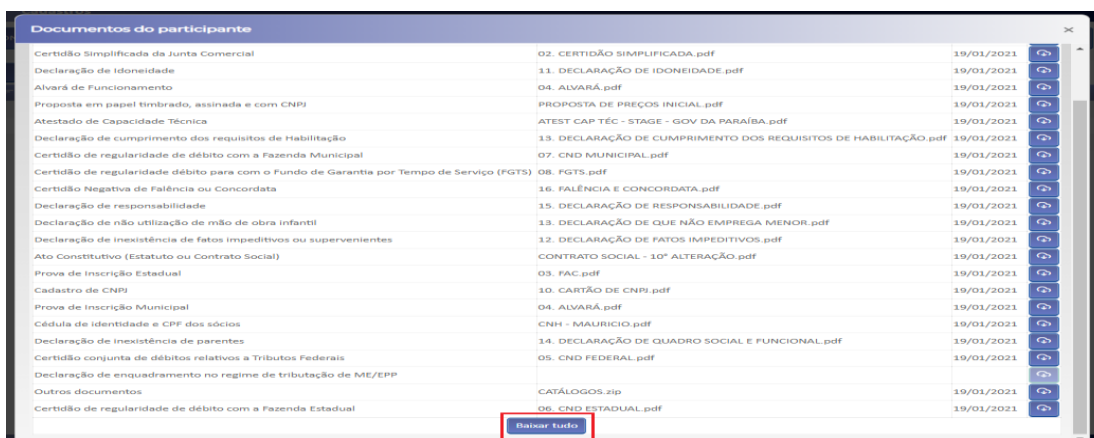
Documentos do participante

| | | |
|---|---|---|
| Certidão Simplificada da Junta Comercial | 02. CERTIDÃO SIMPLIFICADA.pdf | 19/01/2021 |
| Declaração de Idoneidade | 11. DECLARAÇÃO DE IDONEIDADE.pdf | 19/01/2021 |
| Alvará de Funcionamento | 04. ALVARÁ.pdf | 19/01/2021 |
| Proposta em papel timbrado, assinada e com CNPJ | PROPOSTA DE PREÇOS INICIAL.pdf | 19/01/2021 |
| Atestado de Capacidade Técnica | ATEST CAP TÉC - STAGE - GOV DA PARAÍBA.pdf | 19/01/2021 |
| Declaração de cumprimento dos requisitos de Habilitação | 13. DECLARAÇÃO DE CUMPRIMENTO DOS REQUISITOS DE HABILITAÇÃO.pdf | 19/01/2021 |
| Certidão de regularidade de débito com a Fazenda Municipal | 07. CND MUNICIPAL.pdf | 19/01/2021 |
| Certidão de regularidade débito para com o Fundo de Garantia por Tempo de Serviço (FGTS) | 08. FGTS.pdf | 19/01/2021 |
| Certidão Negativa de Falência ou Concordata | 16. FALÊNCIA E CONCORDATA.pdf | 19/01/2021 |
| Declaração de responsabilidade | 15. DECLARAÇÃO DE RESPONSABILIDADE.pdf | 19/01/2021 |
| Declaração de não utilização de mão de obra infantil | 13. DECLARAÇÃO DE QUE NÃO EMPREGA MENOR.pdf | 19/01/2021 |
| Declaração de inexistência de fatos impeditivos ou supervenientes | 12. DECLARAÇÃO DE FATOS IMPEDITIVOS.pdf | 19/01/2021 |
| Ato Constitutivo (Estatuto ou Contrato Social) | CONTRATO SOCIAL - 10ª ALTERAÇÃO.pdf | 19/01/2021 |
| Prova de Inscrição Estadual | 03. FAC.pdf | 19/01/2021 |
| Cadastro de CNPJ | 10. CARTÃO DE CNPJ.pdf | 19/01/2021 |
| Prova de Inscrição Municipal | 04. ALVARÁ.pdf | 19/01/2021 |
| Cédula de identidade e CPF dos sócios | CNH - MAURICIO.pdf | 19/01/2021 |
| Declaração de inexistência de parentes | 14. DECLARAÇÃO DE QUADRO SOCIAL E FUNCIONAL.pdf | 19/01/2021 |
| Certidão conjunta de débitos relativos a Tributos Federais | 05. CND FEDERAL.pdf | 19/01/2021 |
| Declaração de enquadramento no regime de tributação de ME/EPP | | |
| Outros documentos | CATÁLOGOS.zip | 19/01/2021 |
| Certidão de regularidade de débito com a Fazenda Estadual | 06. CND ESTADUAL.pdf | 19/01/2021 |

Baixar tudo